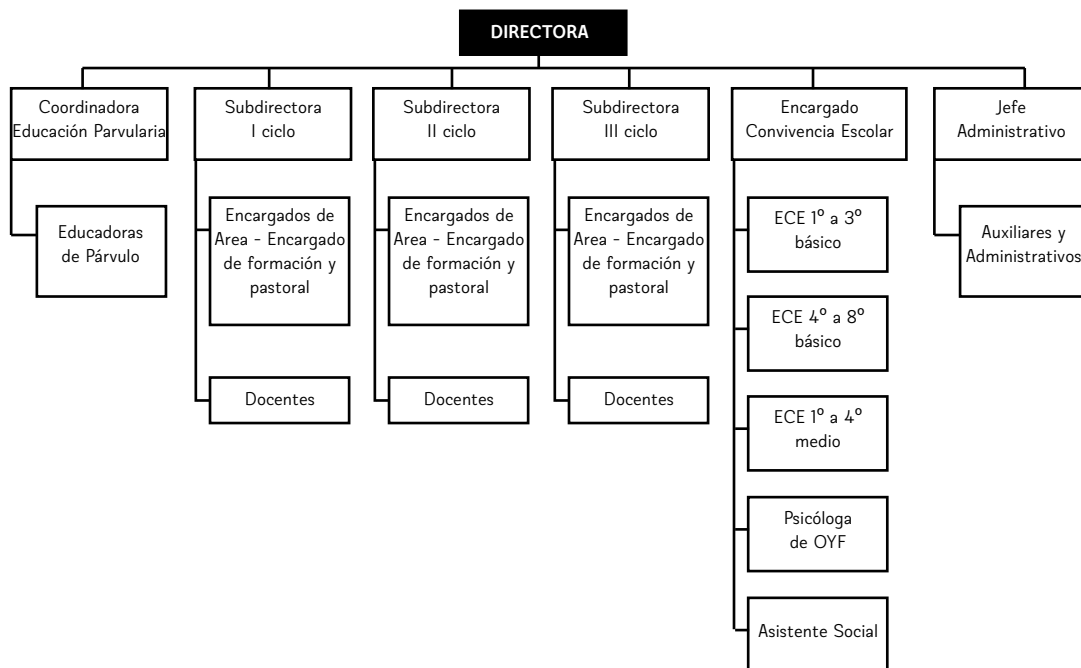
DIRECTORA

Coordinadora Educación Parvularia

Educadoras de Párvulo

Subdirectora I ciclo

Encargados de Area - Encargado de formación y pastoral

Docentes

Subdirectora II ciclo

Encargados de Area - Encargado de formación y pastoral

Docentes

Subdirectora III ciclo

Encargados de Area - Encargado de formación y pastoral

Docentes

Encargado Convivencia Escolar

ECE 1º a 3º básico

ECE 4º a 8º básico

ECE 1º a 4º medio

Psicóloga de OYF

Asistente Social

Jefe Administrativo

Auxiliares y Administrativos